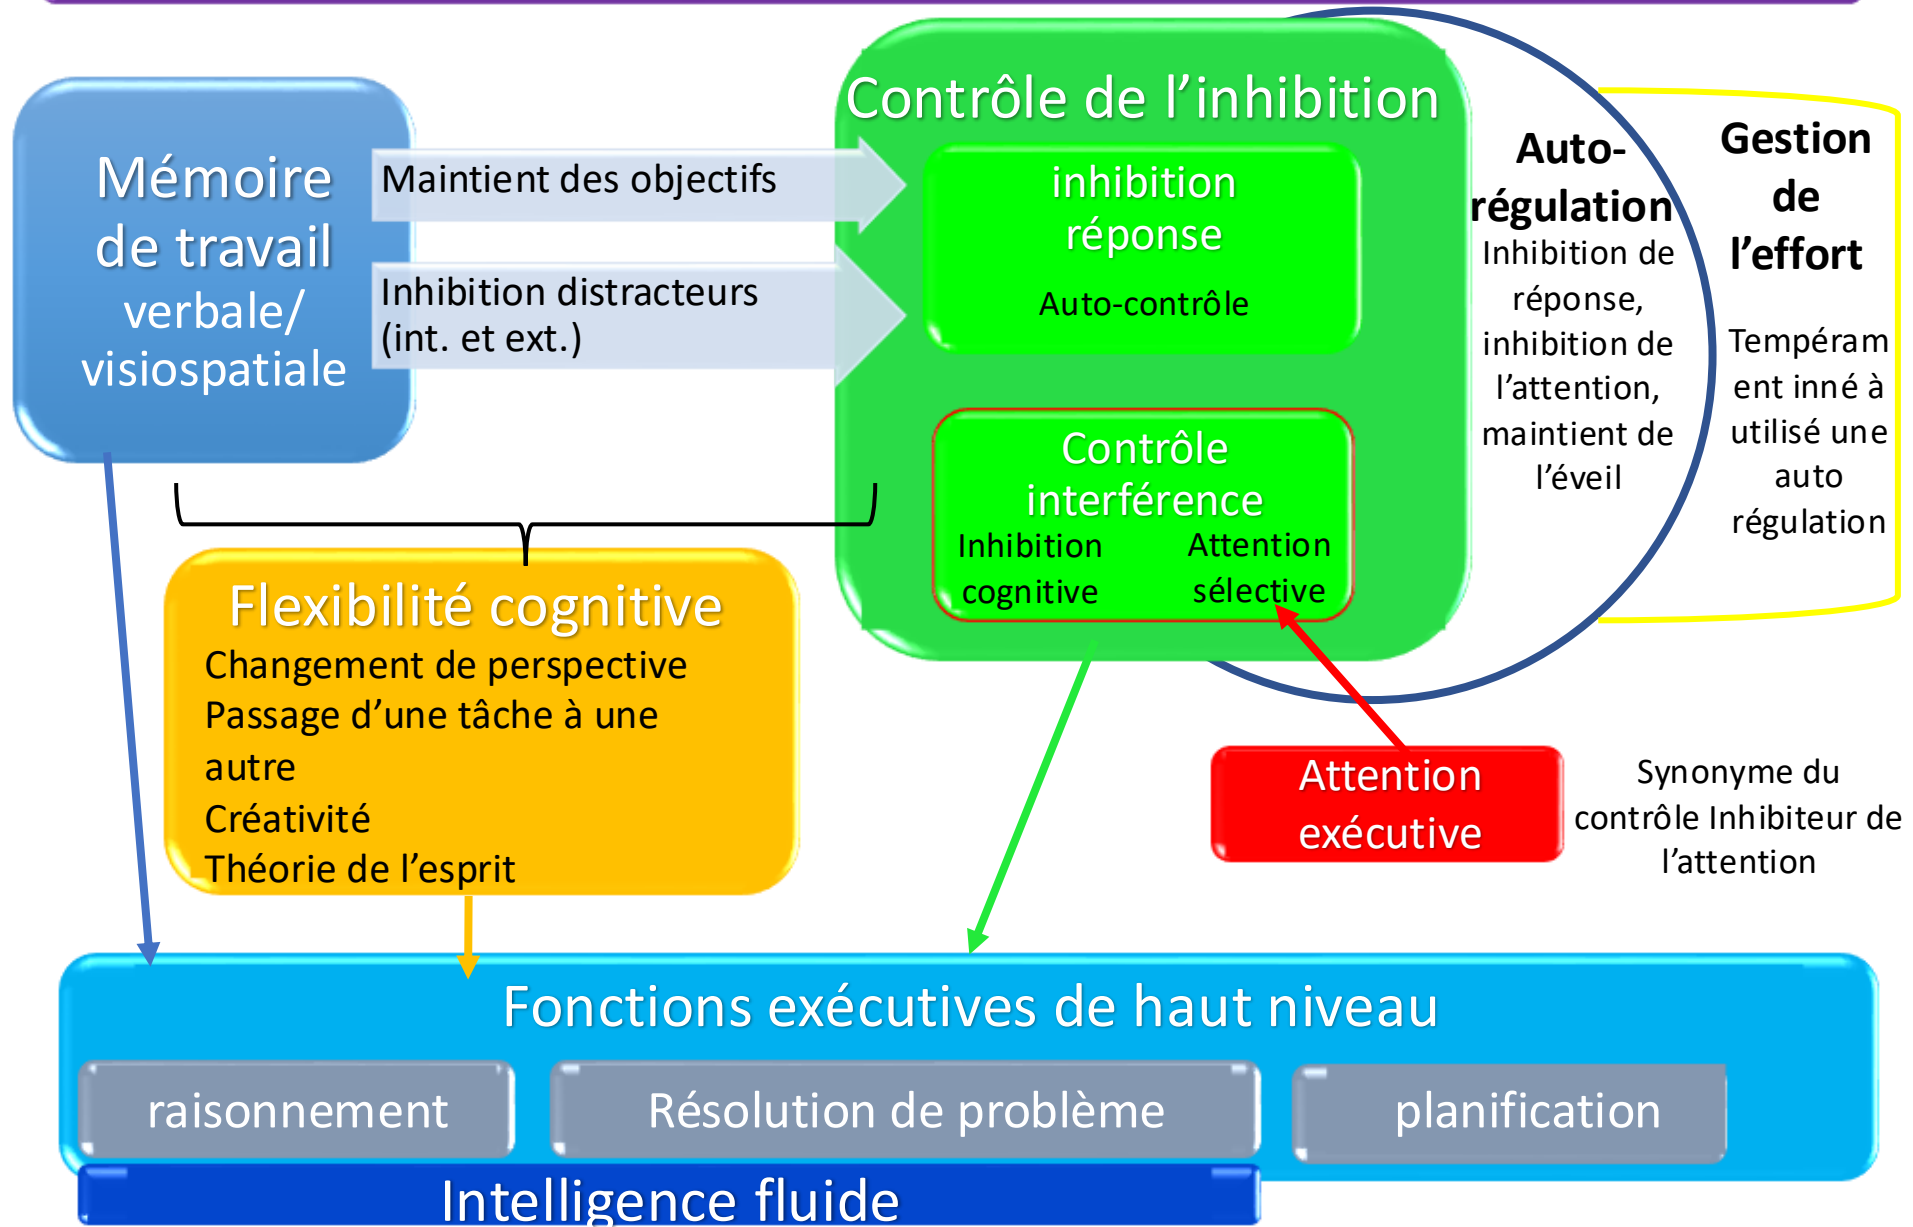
Mémoire de travail verbale/ visiospatiale

Maintient des objectifs

Inhibition distracteurs (int. et ext.)

Contrôle de l'inhibition

inhibition réponse

Auto-contrôle

Contrôle interférence

Inhibition cognitive

Attention sélective

Auto-régulation

Inhibition de réponse, inhibition de l'attention, maintient de l'éveil

Gestion de l'effort

Tempérament inné à utilisé une auto régulation

Flexibilité cognitive

Changement de perspective

Passage d'une tâche à une autre

Créativité

Théorie de l'esprit

Attention exécutive

Synonyme du contrôle Inhibiteur de l'attention

Fonctions exécutives de haut niveau

raisonnement

Résolution de problème

planification

Intelligence fluide